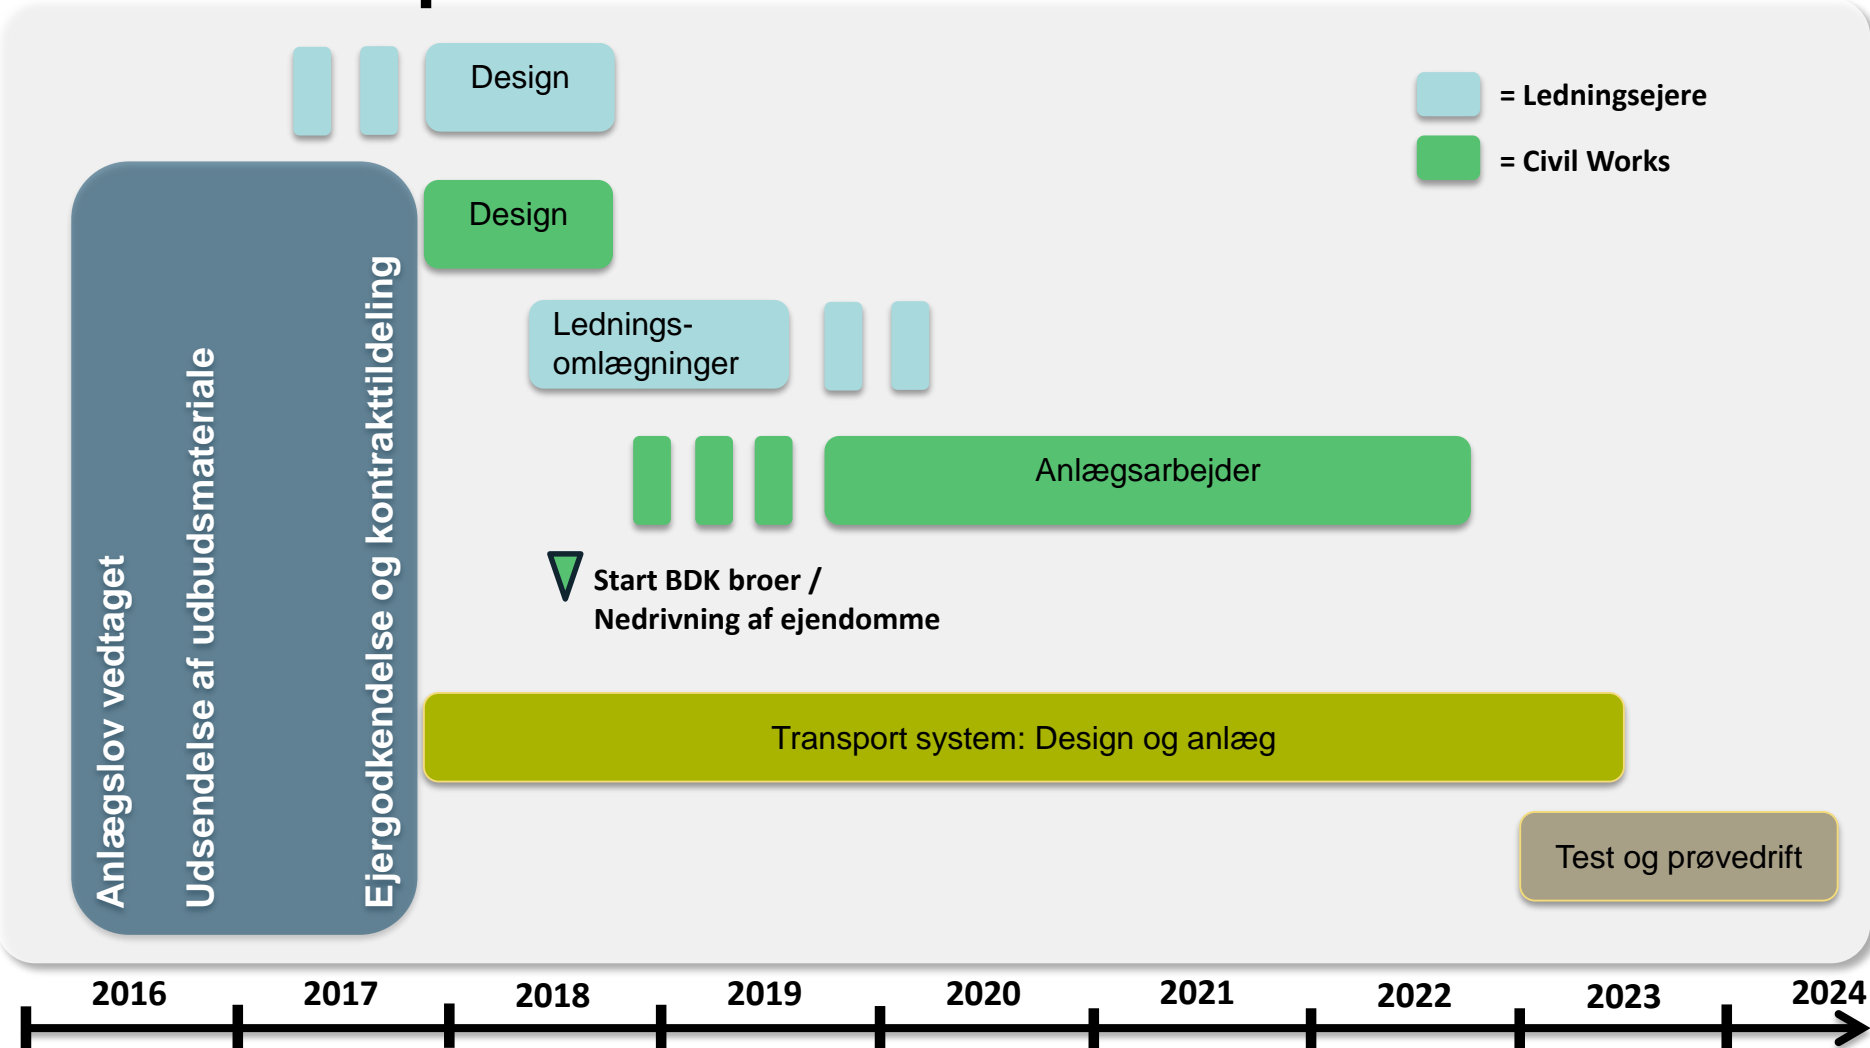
Design

= Ledningsejere

= Civil Works

Anlægslov vedtaget

Udsendelse af udbudsmateriale

Ejergodkendelse og kontrakttildeling

Design

Lednings-omlægninger

Anlægsarbejder

Start BDK broer / Nedrivning af ejendomme

Transport system: Design og anlæg

Test og prøvedrift

2016 2017 2018 2019 2020 2021 2022 2023 2024